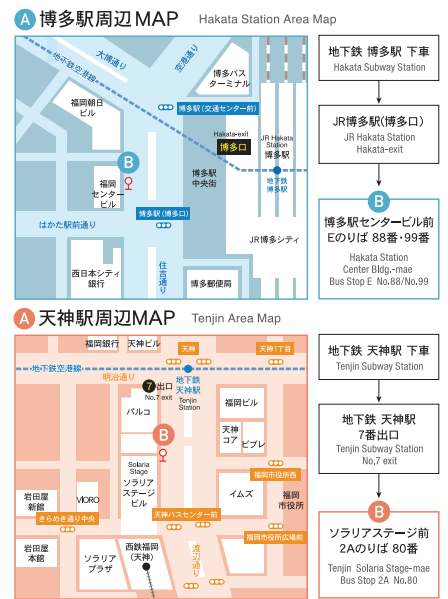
A 博多駅周辺MAP Hakata Station Area Map

地下鉄空港線
大博通り
空港通り
博多バスターミナル
福岡朝日ビル
博多駅(交通センター前)
Hakata-exit
博多口
JR Hakata Station
博多駅
地下鉄博多駅
B
福岡センタービル
博多駅中央街
博多駅(博多口)
はかた駅前通り
JR博多シティ
住吉通り
西日本シティ銀行
博多郵便局

地下鉄 博多駅 下車
Hakata Subway Station

JR博多駅(博多口)
JR Hakata Station
Hakata-exit

B
博多駅センタービル前
Eのりば 88番・99番
Hakata Station
Center Bldg.-mae
Bus Stop E No.88/No.99

A 天神駅周辺MAP Tenjin Area Map

福岡銀行
天神ビル
天神
天神1丁目
地下鉄空港線
明治通り
7 出口
No.7 exit
地下鉄天神駅
Tenjin Station
パルコ
福岡ビル
B
天神コア
ビブレ
Solaria Stage
ソラリアステージビル
福岡市役所西
イムズ
福岡市役所
岩田屋新館
VIORO
きらめき通り中央
天神バスセンター前
福岡市役所広場前
岩田屋本館
ソラリアプラザ
西鉄福岡(天神)
渡辺通り

地下鉄 天神駅 下車
Tenjin Subway Station

地下鉄 天神駅
7番出口
Tenjin Subway Station
No.7 exit

B
ソラリアステージ前
2Aのりば 80番
Tenjin Solaria Stage-mae
Bus Stop 2A No.80